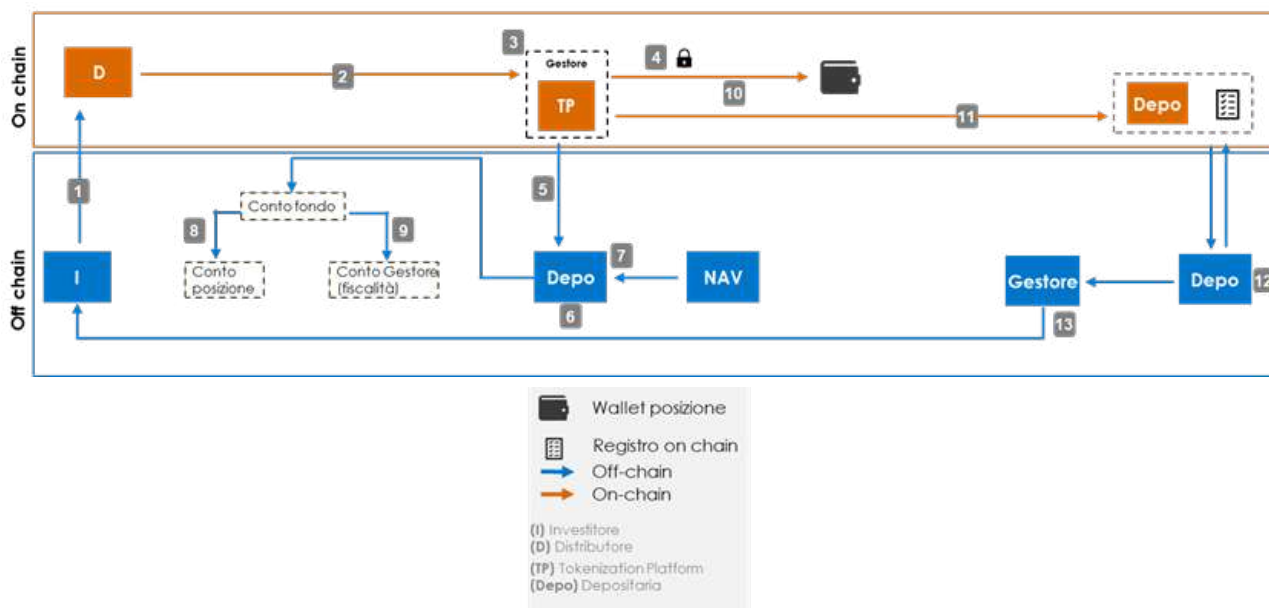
On chain

D

2

3

Gestore

TP

4

10

11

Depo

Off chain

1

Conto fondo

8

9

Conto posizione

Conto Gestore (fiscalità)

5

7

I

Depo

NAV

6

Gestore

Depo

12

13

Wallet posizione

Registro on chain

Off-chain

On-chain

(I) Investitore
(D) Distributore
(TP) Tokenization Platform
(Depo) Depositaria